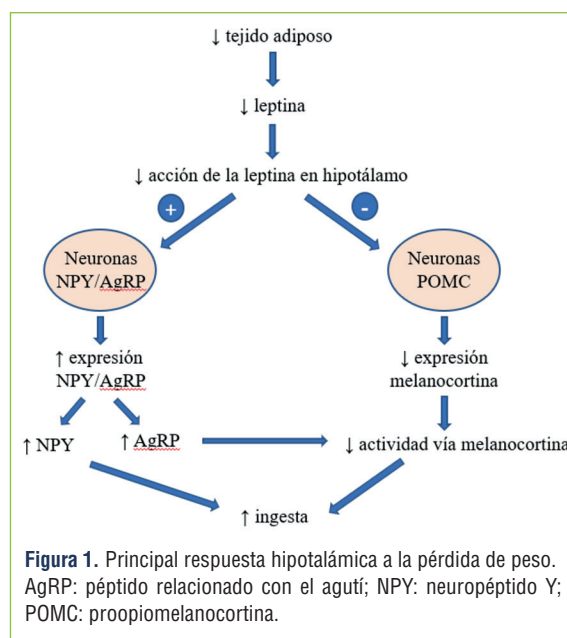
↓ tejido adiposo

↓ leptina

↓ acción de la leptina en hipotálamo

+

-

Neuronas NPY/AgRP

Neuronas POMC

↑ expresión NPY/AgRP

↓ expresión melanocortina

↑ NPY

↑ AgRP

↓ actividad vía melanocortina

↑ ingesta

**Figura 1.** Principal respuesta hipotalámica a la pérdida de peso. AgRP: péptido relacionado con el agutí; NPY: neuropéptido Y; POMC: proopiomelanocortina.